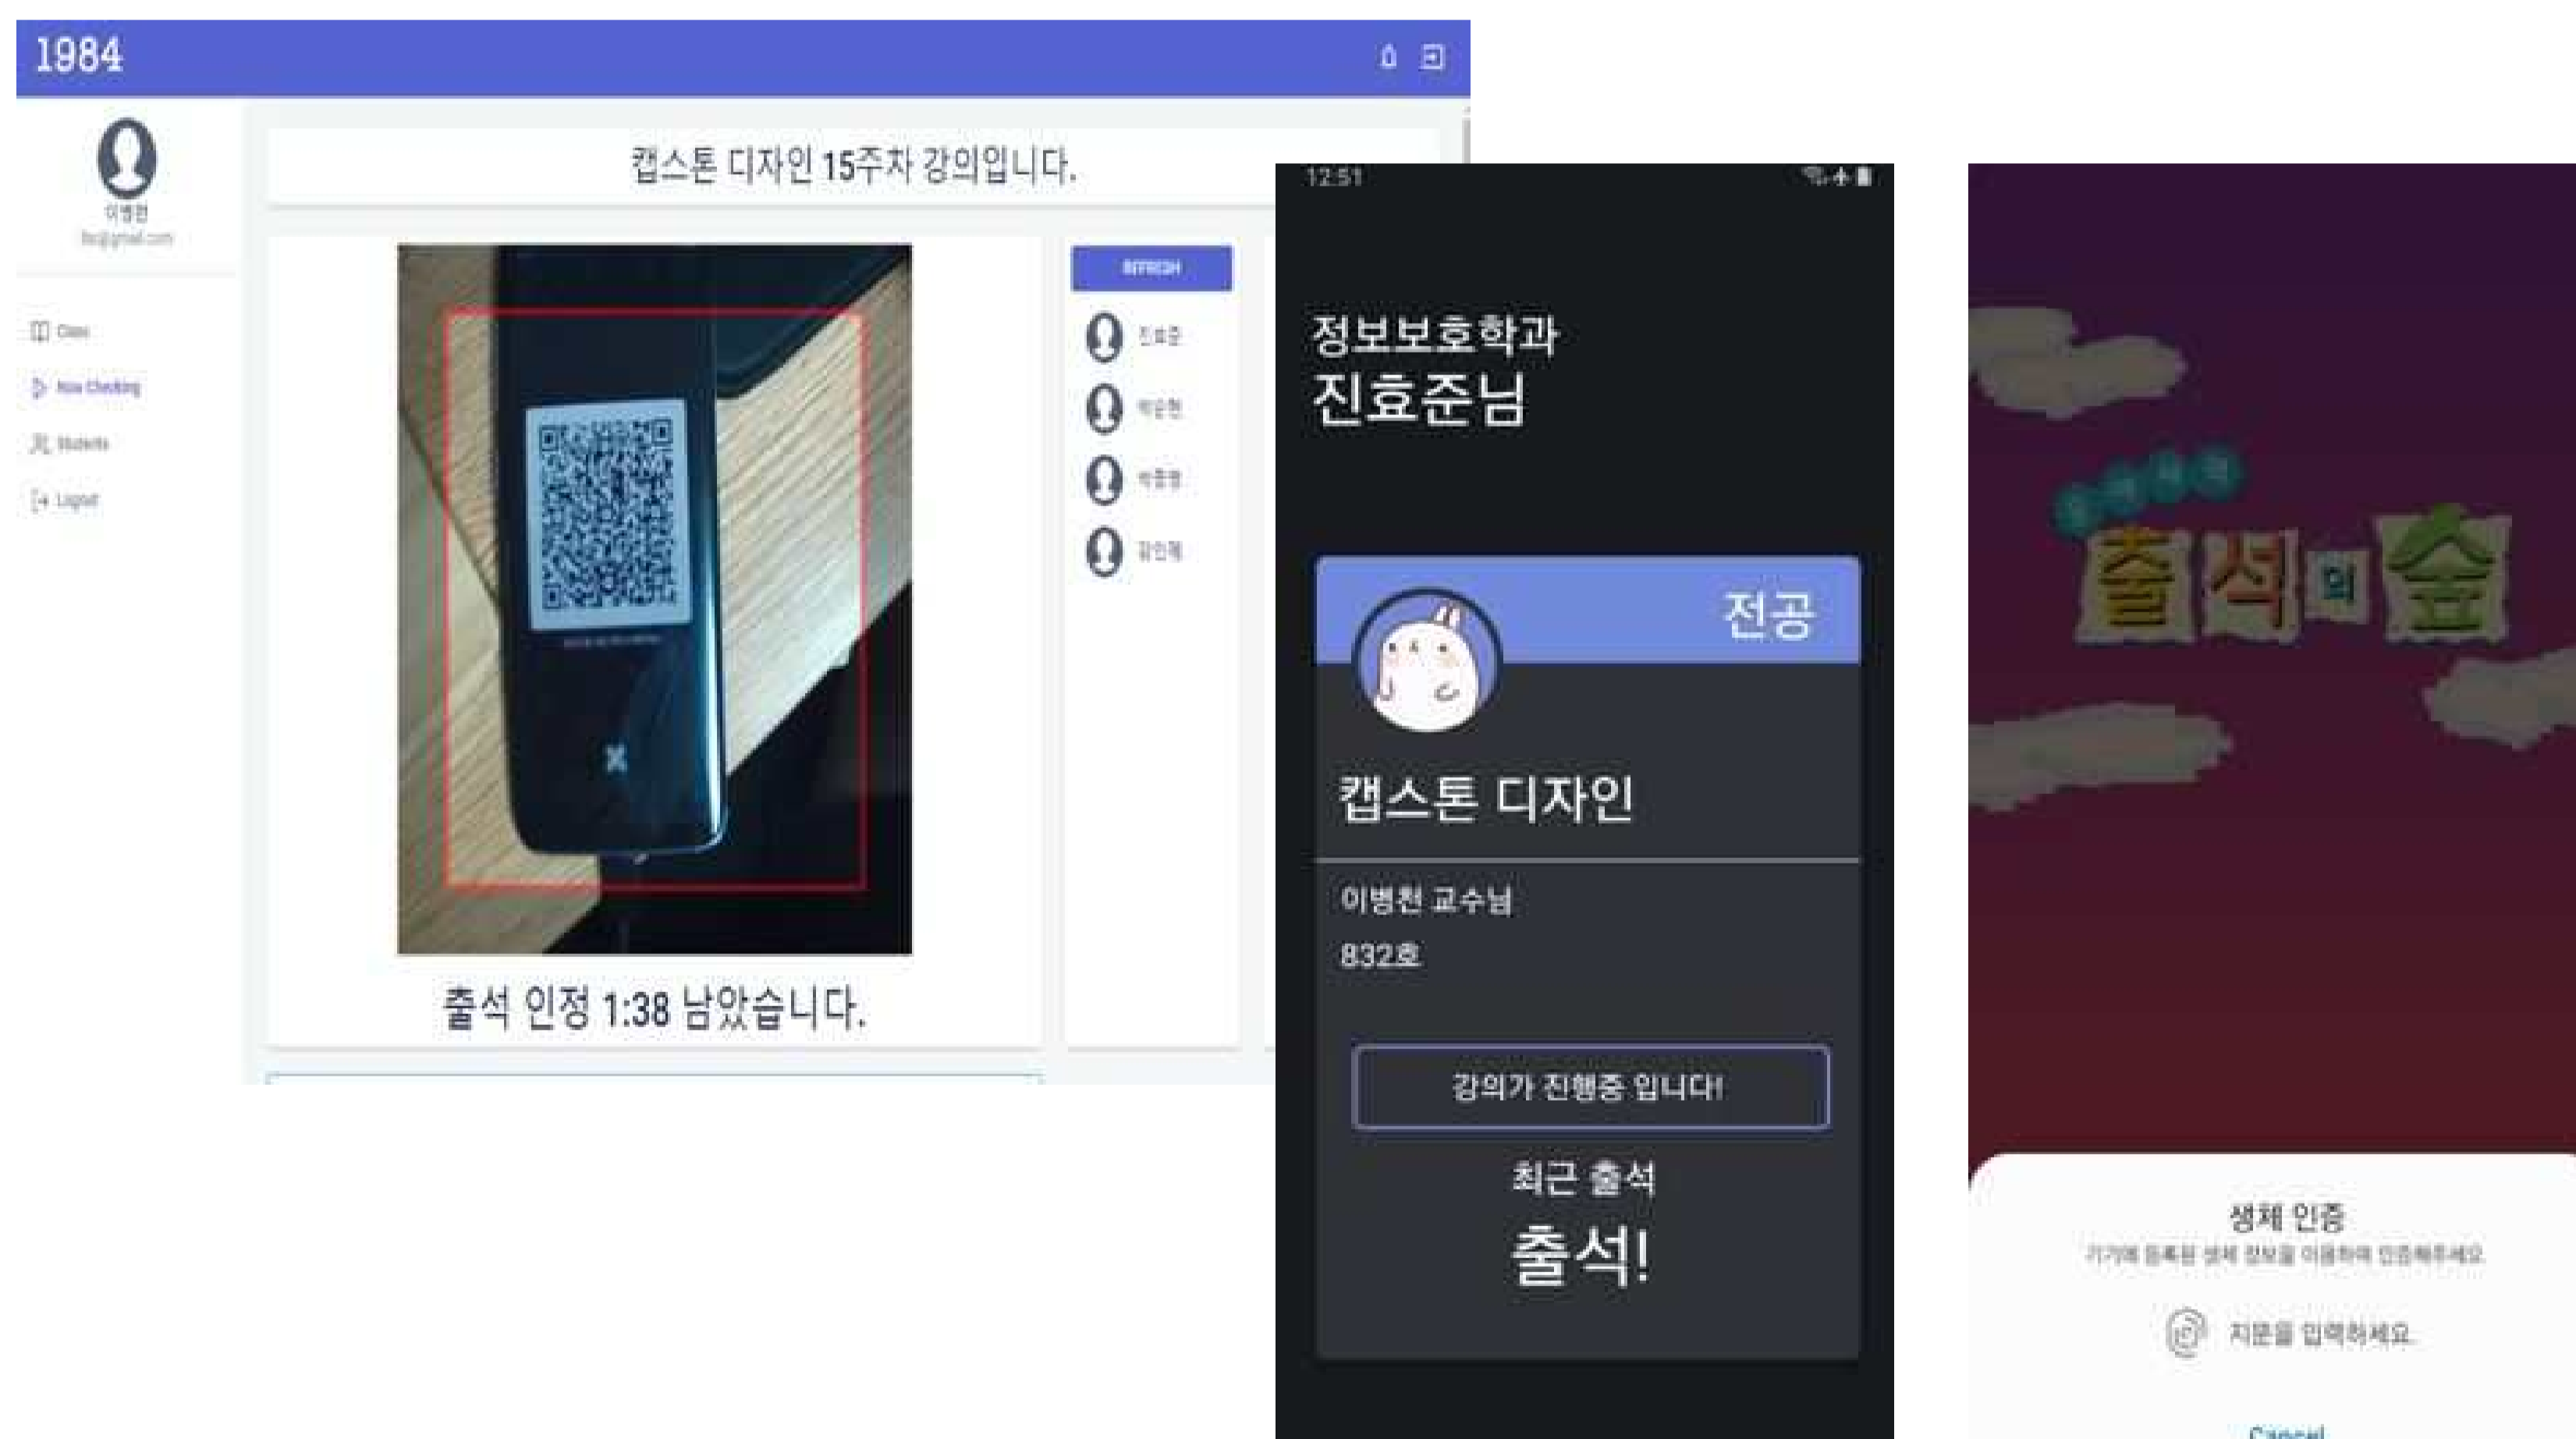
1984

이병천
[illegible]@gmail.com

Class
Now Checking
Students
Logout

캡스톤 디자인 15주차 강의입니다.

REFRESH
진효준
박윤현
박종철
김민재

출석 인정 1:38 남았습니다.

12:51

정보보호학과
진효준님

전공

캡스톤 디자인

이병천 교수님
832호

강의가 진행중 입니다!

최근 출석
출석!

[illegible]
출석의 숲

생체 인증
기기에 등록된 생체 정보를 이용하여 인증해주세요.
지문을 입력하세요.
Cancel